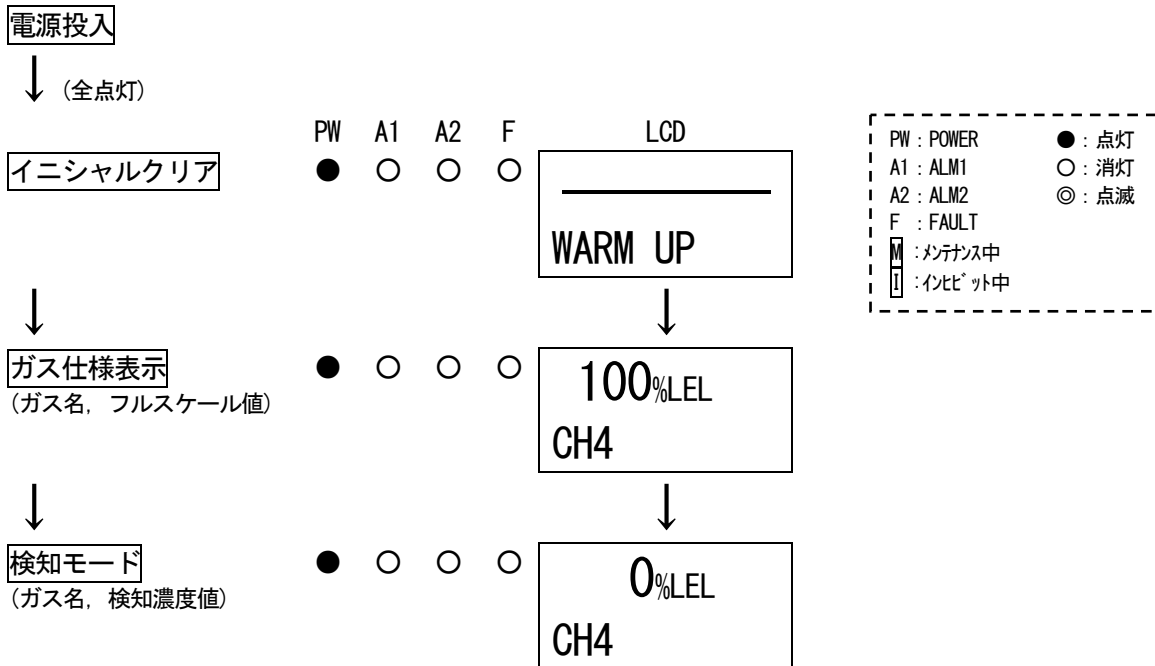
電源投入

↓ （全点灯）

PW A1 A2 F LCD

イニシャルクリア ● ○ ○ ○

WARM UP

↓ ↓

ガス仕様表示
（ガス名，フルスケール値） ● ○ ○ ○

100%LEL
CH4

↓ ↓

検知モード
（ガス名，検知濃度値） ● ○ ○ ○

0%LEL
CH4

PW：POWER ●：点灯
A1：ALM1 ○：消灯
A2：ALM2 ◎：点滅
F ：FAULT
M ：ﾒﾝﾃﾅﾝｽ中
I ：ｲﾝﾋﾋﾞｯﾄ中